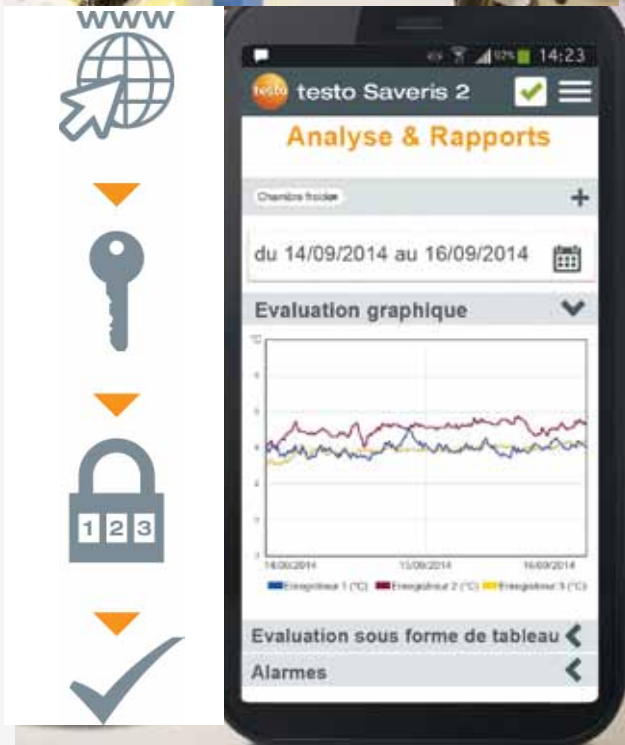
www

1 2 3

14:23

testo

testo Saveris 2

Analyse & Rapports

Chambre froide

+

du 14/09/2014 au 16/09/2014

Evaluation graphique

°C

14/09/2014

15/09/2014

16/09/2014

Enregistreur 1 (°C) Enregistreur 2 (°C) Enregistreur 3 (°C)

Evaluation sous forme de tableau

Alarmes